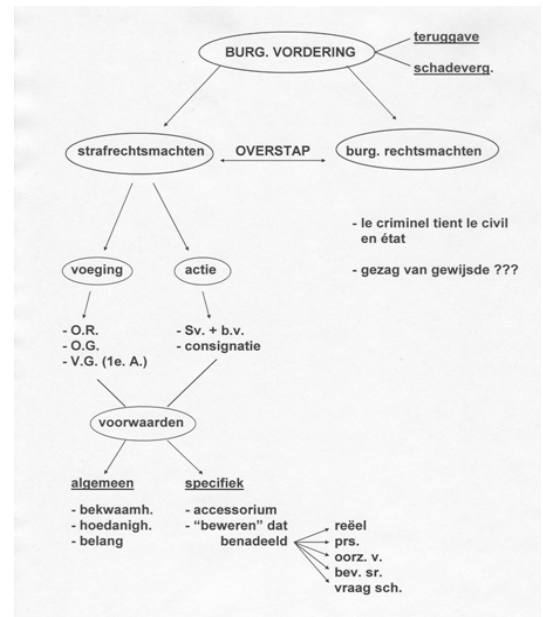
BURG. VORDERING

teruggave

schadeverg.

strafrechtsmachten

OVERSTAP

burg. rechtsmachten

- le criminel tient le civil en état

- gezag van gewijsde ???

voeging

actie

- O.R.
- O.G.
- V.G. (1e. A.)

- Sv. + b.v.
- consignatie

voorwaarden

algemeen

- bekwaamh.
- hoedanigh.
- belang

specifiek

- accessorium
- "beweren" dat benadeeld

reëel
prs.
oorz. v.
bev. sr.
vraag sch.